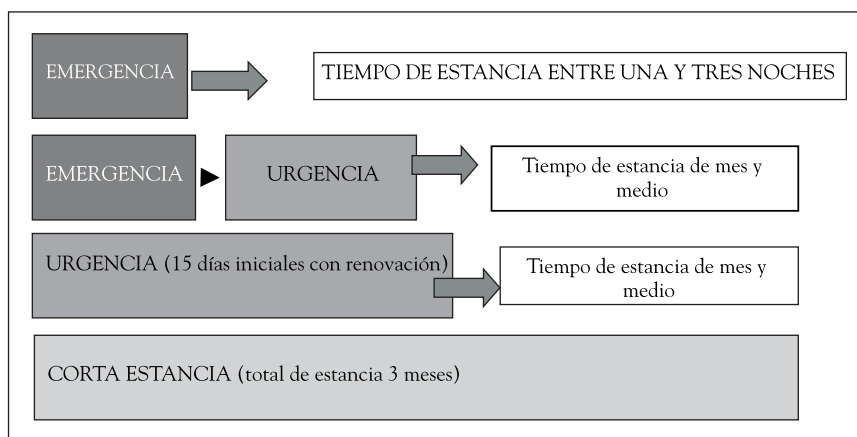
EMERGENCIA

TIEMPO DE ESTANCIA ENTRE UNA Y TRES NOCHES

EMERGENCIA

URGENCIA

Tiempo de estancia de mes y medio

URGENCIA (15 días iniciales con renovación)

Tiempo de estancia de mes y medio

CORTA ESTANCIA (total de estancia 3 meses)